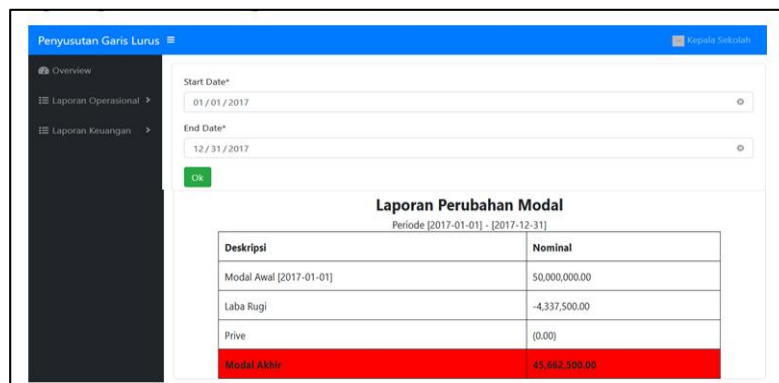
Penyusutan Garis Lurus ≡

Kepala Sekolah

Overview

Laporan Operasional >

Laporan Keuangan >

Start Date*

01/01/2017

End Date*

12/31/2017

Ok

Laporan Perubahan Modal

Periode [2017-01-01] - [2017-12-31]

| Deskripsi | Nominal |
|---|---|
| Modal Awal [2017-01-01] | 50,000,000.00 |
| Laba Rugi | -4,337,500.00 |
| Prive | (0.00) |
| Modal Akhir | 45,662,500.00 |